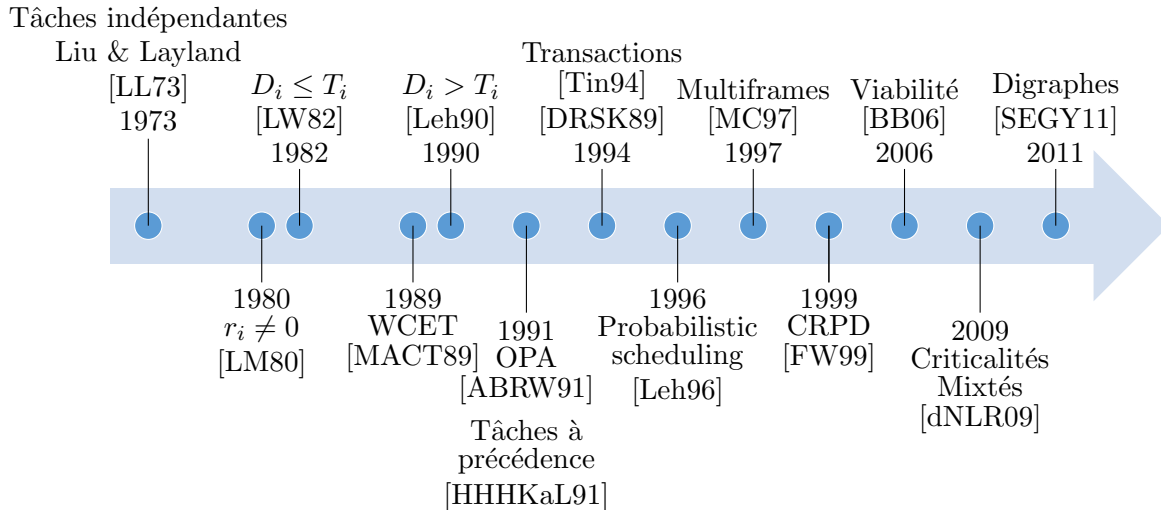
Tâches indépendantes
Liu & Layland
[LL73]
1973

$D_i \leq T_i$
[LW82]
1982

$D_i > T_i$
[Leh90]
1990

Transactions
[Tin94]
[DRSK89]
1994

Multiframes
[MC97]
1997

Viabilité
[BB06]
2006

Digraphes
[SEGY11]
2011

1980
$r_i \neq 0$
[LM80]

1989
WCET
[MACT89]

1991
OPA
[ABRW91]

Tâches à précédence
[HHHKaL91]

1996
Probabilistic scheduling
[Leh96]

1999
CRPD
[FW99]

2009
Criticalités Mixtés
[dNLR09]